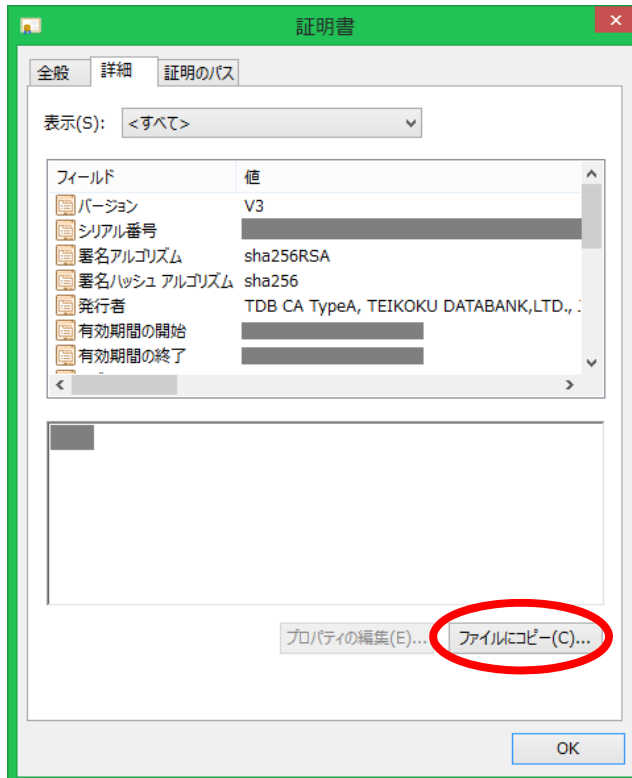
証明書

全般 詳細 証明のパス

表示(S): <すべて>

| フィールド | 値 |
|---|---|
| バージョン | V3 |
| シリアル番号 | |
| 署名アルゴリズム | sha256RSA |
| 署名ハッシュ アルゴリズム | sha256 |
| 発行者 | TDB CA TypeA, TEIKOKU DATABANK,LTD., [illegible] |
| 有効期間の開始 | |
| 有効期間の終了 | |

プロパティの編集(E)... ファイルにコピー(C)...

OK